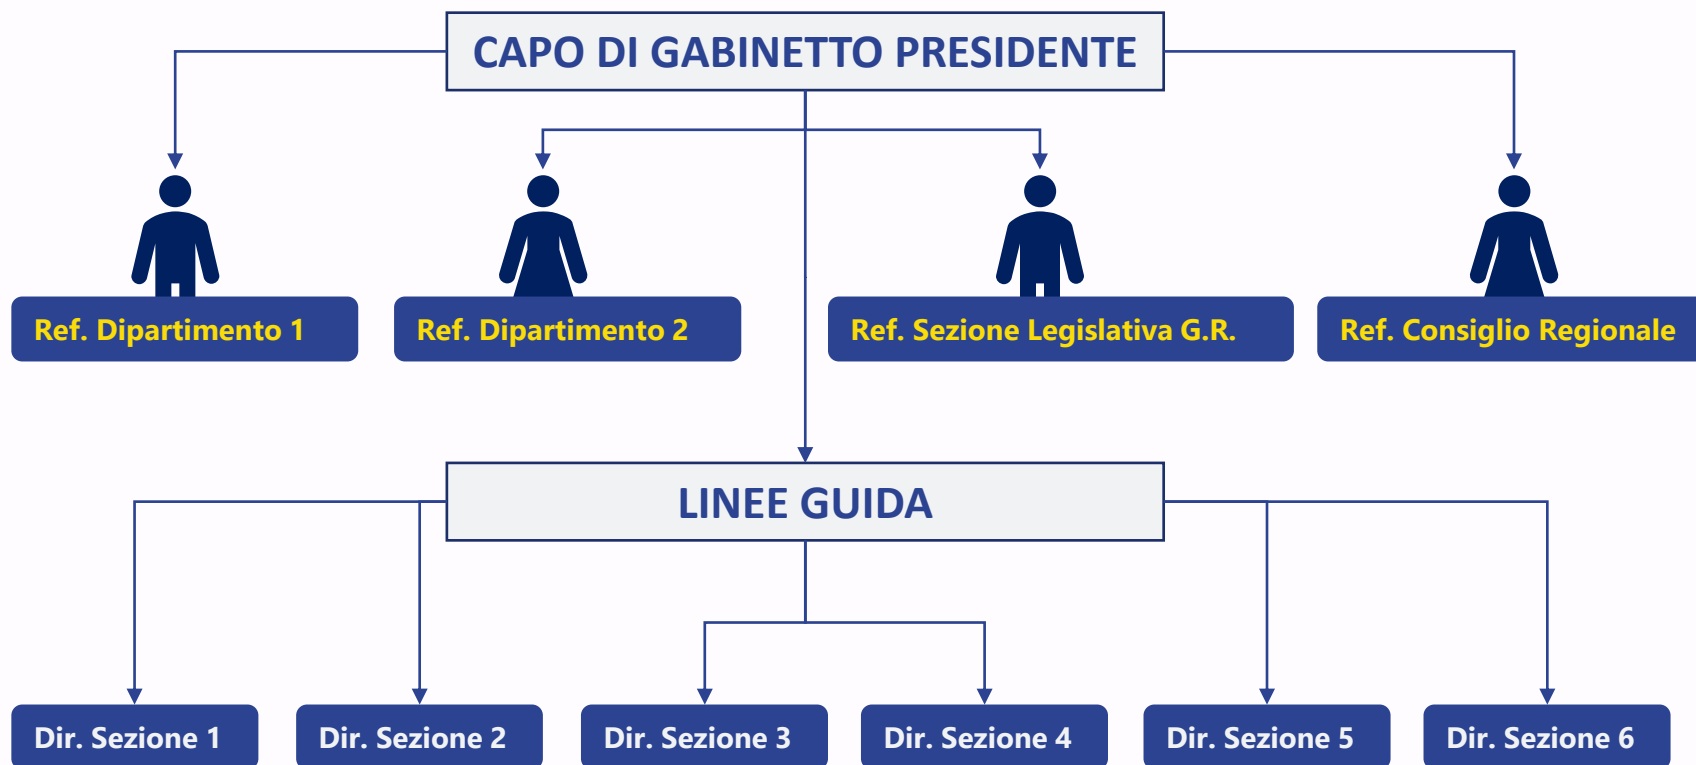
CAPO DI GABINETTO PRESIDENTE

Ref. Dipartimento 1

Ref. Dipartimento 2

Ref. Sezione Legislativa G.R.

Ref. Consiglio Regionale

LINEE GUIDA

Dir. Sezione 1

Dir. Sezione 2

Dir. Sezione 3

Dir. Sezione 4

Dir. Sezione 5

Dir. Sezione 6